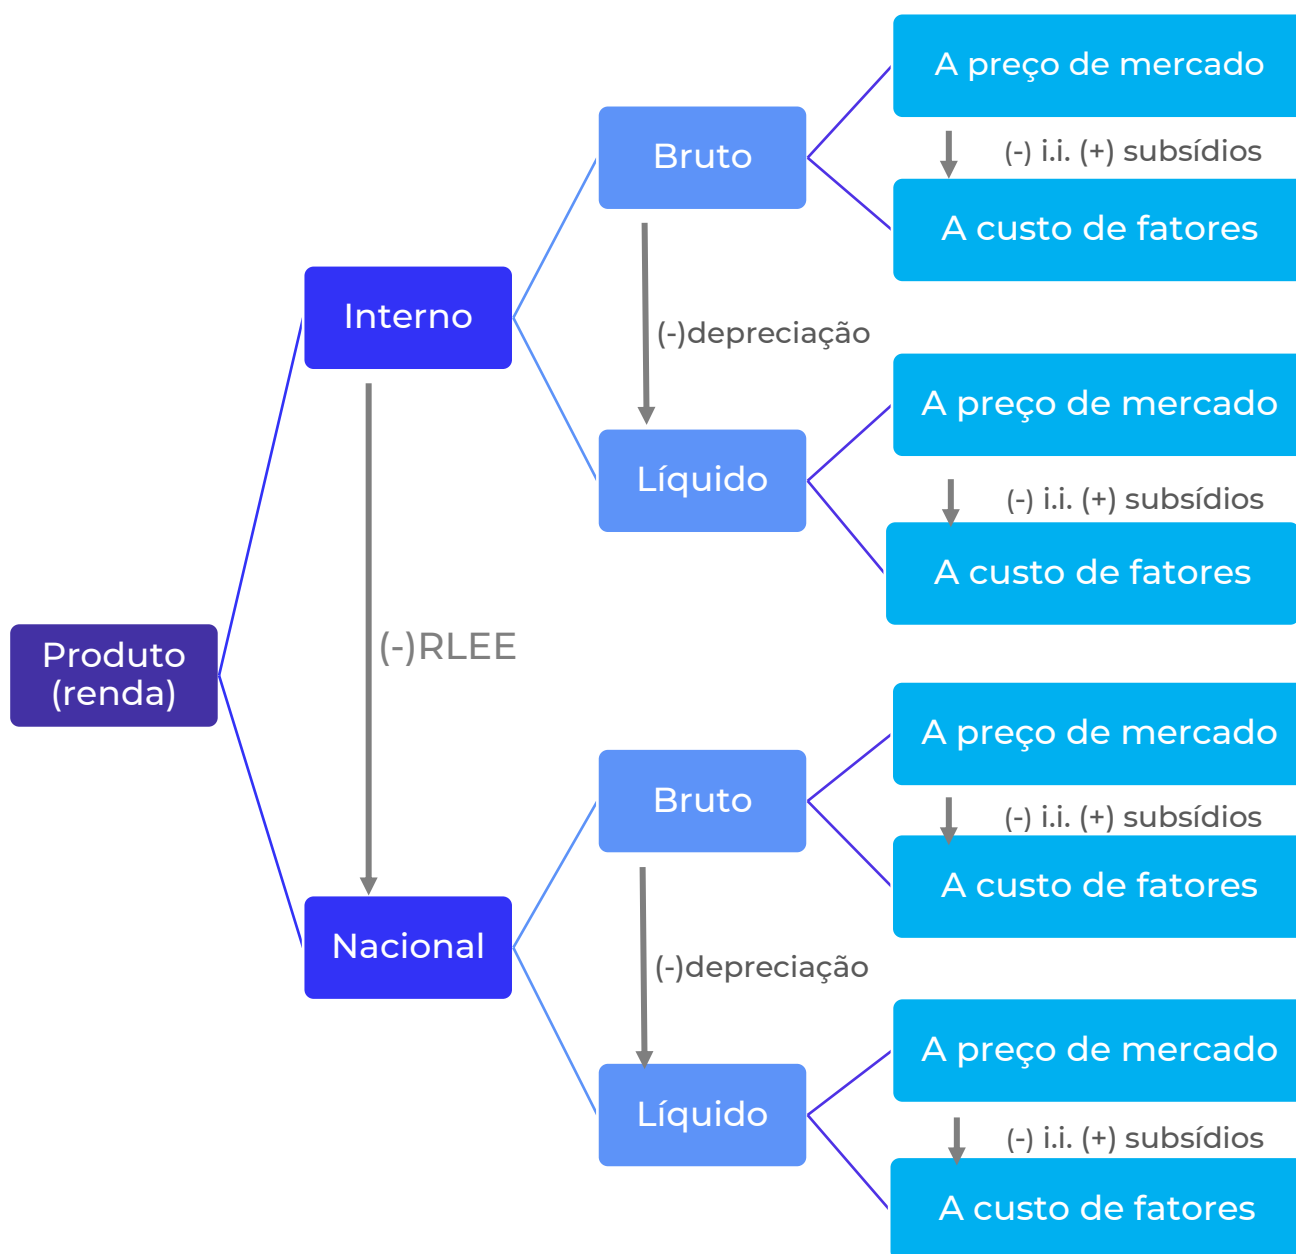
Produto (renda)

Interno

(-)RLEE

Nacional

Bruto

(-)depreciação

Líquido

A preço de mercado

(-) i.i. (+) subsídios

A custo de fatores

A preço de mercado

(-) i.i. (+) subsídios

A custo de fatores

Bruto

(-)depreciação

Líquido

A preço de mercado

(-) i.i. (+) subsídios

A custo de fatores

A preço de mercado

(-) i.i. (+) subsídios

A custo de fatores